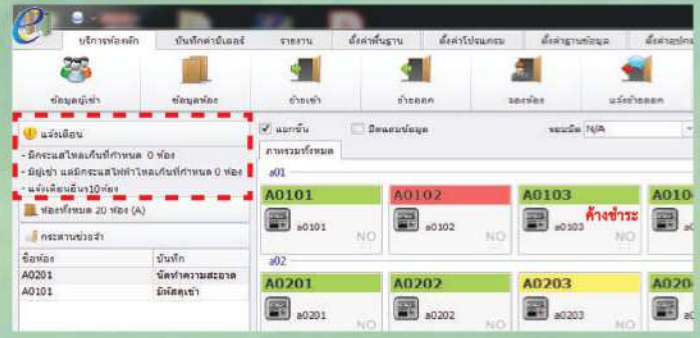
บริการห้องพัก | บันทึกค่ามิเตอร์ | รายงาน | ตั้งค่าพื้นฐาน | ตั้งค่าโปรแกรม | ตั้งค่าฐานข้อมูล | ตั้งค่าอุปกรณ์

ข้อมูลผู้เช่า | ข้อมูลห้อง | ย้ายเข้า | ย้ายออก | จองห้อง | แจ้งย้ายออก

แจ้งเตือน
- มีกระแสไหลเกินที่กำหนด 0 ห้อง
- มีผู้เช่า แต่มีกระแสไฟฟ้าไหลเกินที่กำหนด 0 ห้อง
- แจ้งเตือนอื่นๆ10ห้อง

ห้องทั้งหมด 20 ห้อง (A)

กระดานช่วยจำ

| ชื่อห้อง | บันทึก |
|---|---|
| A0201 | นัดทำความสะอาด |
| A0101 | มีผัดจุเช่า |

แยกชั้น | ปิดแสดงข้อมูล | ตามชั้น N/A

ภาพรวมทั้งหมด

a01

A0101 a0101 NO
A0102 a0102 NO
A0103 ค้างชำระ a0103 NO
A010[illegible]

a02

A0201 a0201 NO
A0202 a0202 NO
A0203 a0203 NO
A020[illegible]